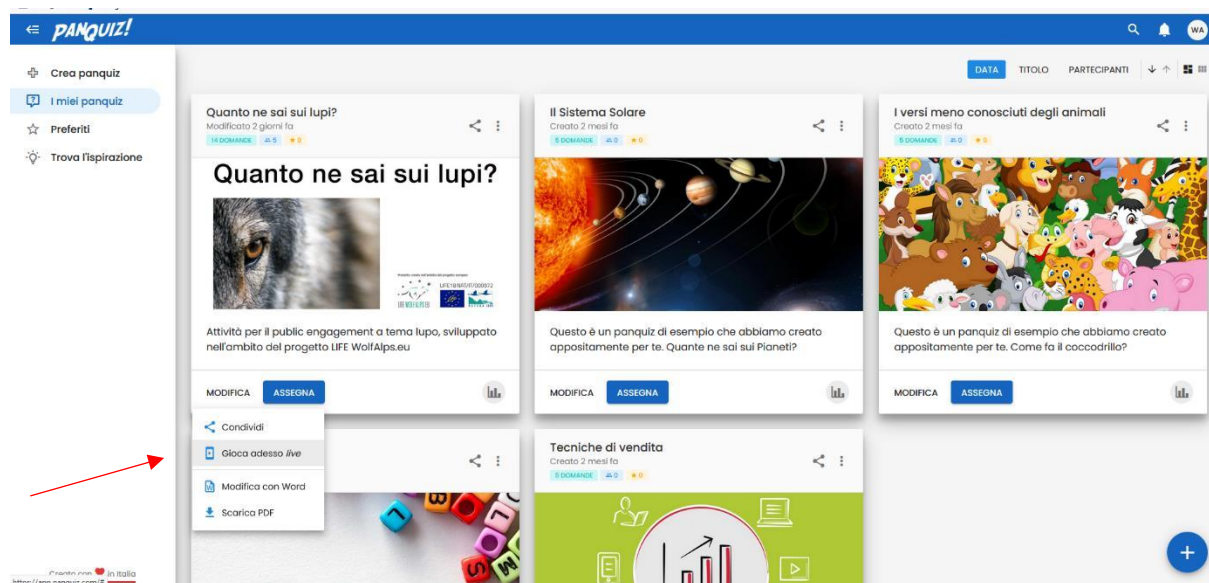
PANQUIZ!

WA

Crea panquiz
I miei panquiz
Preferiti
Trova l'ispirazione

DATA TITOLO PARTECIPANTI

Quanto ne sai sui lupi?
Modificato 2 giorni fa
14 DOMANDE 5 0

Quanto ne sai sui lupi?

LIFE18 NAT/IT/000972

Attività per il public engagement a tema lupo, sviluppato nell'ambito del progetto LIFE WolfAlps.eu

MODIFICA ASSEGNA

Il Sistema Solare
Creato 2 mesi fa
5 DOMANDE 0 0

Questo è un panquiz di esempio che abbiamo creato appositamente per te. Quante ne sai sui Pianeti?

MODIFICA ASSEGNA

I versi meno conosciuti degli animali
Creato 2 mesi fa
5 DOMANDE 0 0

Questo è un panquiz di esempio che abbiamo creato appositamente per te. Come fa il coccodrillo?

MODIFICA ASSEGNA

Condividi
Gioca adesso *live*
Modifica con Word
Scarica PDF

Tecniche di vendita
Creato 2 mesi fa
5 DOMANDE 0 0

Creato con in Italia
https://app.panquiz.com/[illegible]